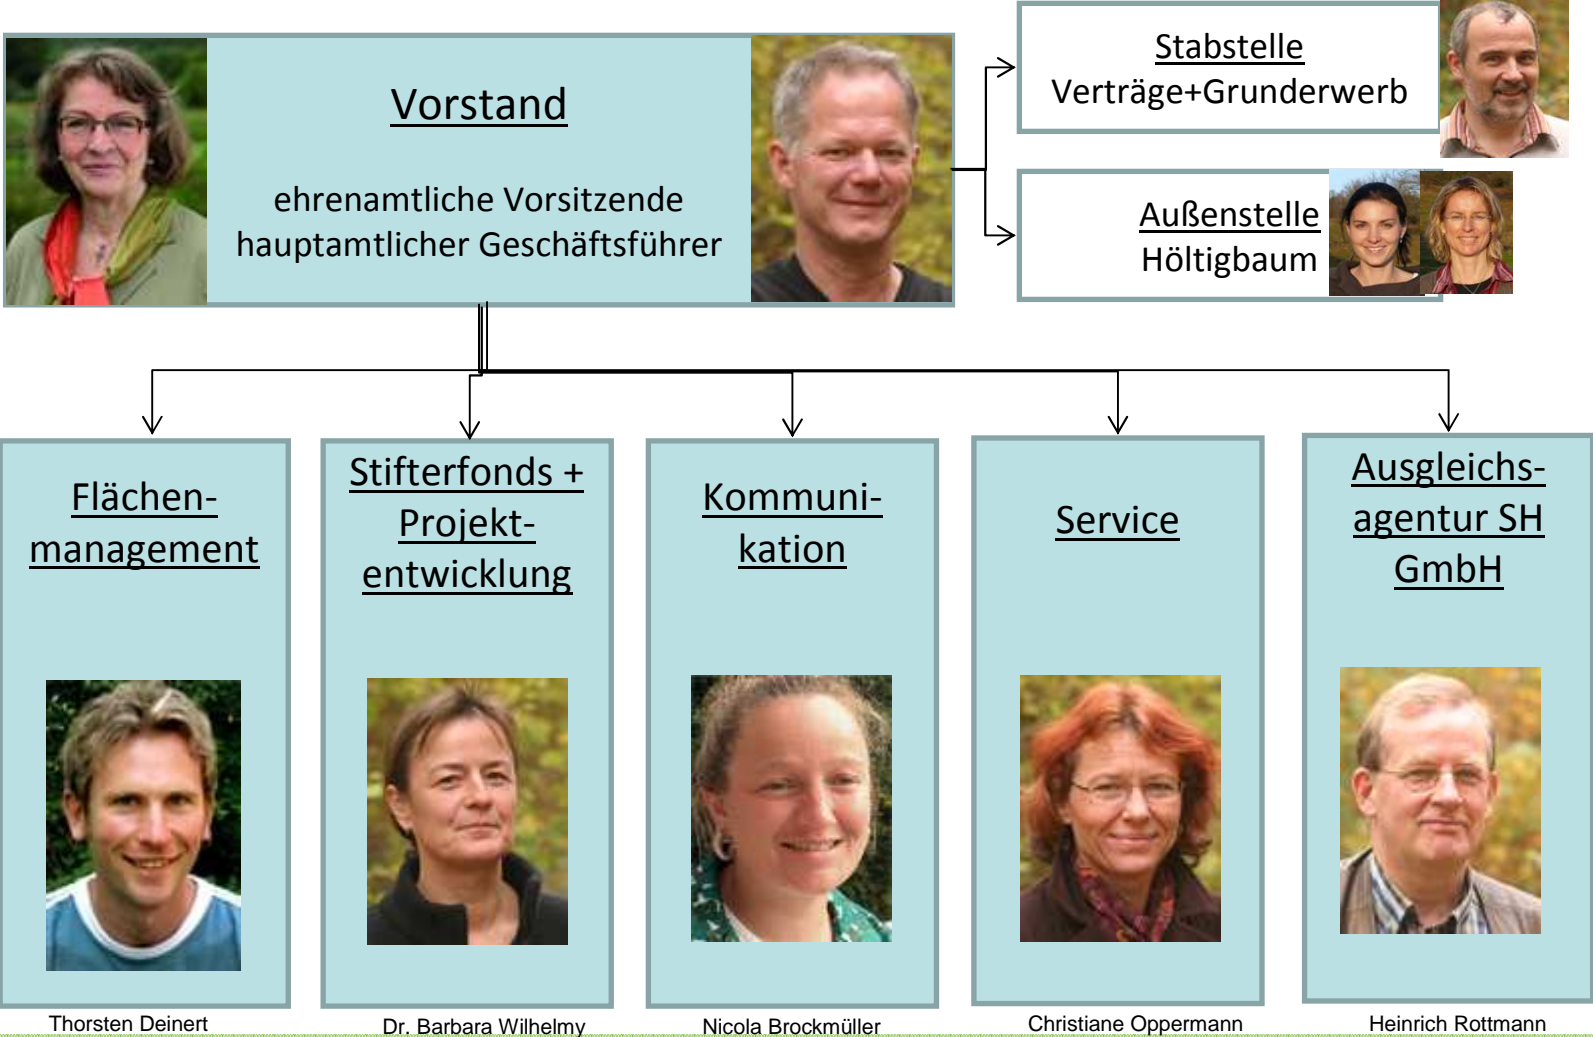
Vorstand

ehrenamtliche Vorsitzende
hauptamtlicher Geschäftsführer

Stabstelle
Verträge+Grunderwerb

Außenstelle
Höltigbaum

Flächenmanagement

Stifterfonds + Projektentwicklung

Kommunikation

Service

Ausgleichsagentur SH GmbH

Thorsten Deinert

Dr. Barbara Wilhelmy

Nicola Brockmüller

Christiane Oppermann

Heinrich Rottmann